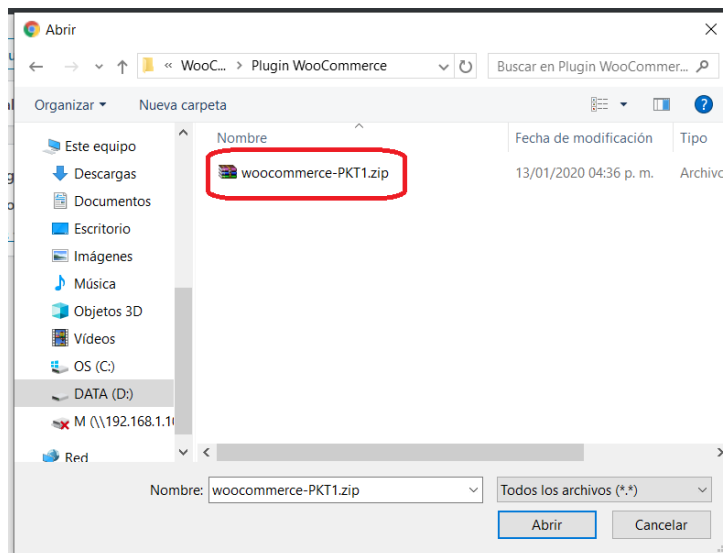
Abrir

« WooC... › Plugin WooCommerce

Buscar en Plugin WooCommer...

Organizar ▾ Nueva carpeta

Este equipo
Descargas
Documentos
Escritorio
Imágenes
Música
Objetos 3D
Vídeos
OS (C:)
DATA (D:)
M (\\192.168.1.1
Red

| Nombre | Fecha de modificación | Tipo |
|---|---|---|
| woocommerce-PKT1.zip | 13/01/2020 04:36 p. m. | Archivo |

Nombre: woocommerce-PKT1.zip

Todos los archivos (*.*)

Abrir Cancelar